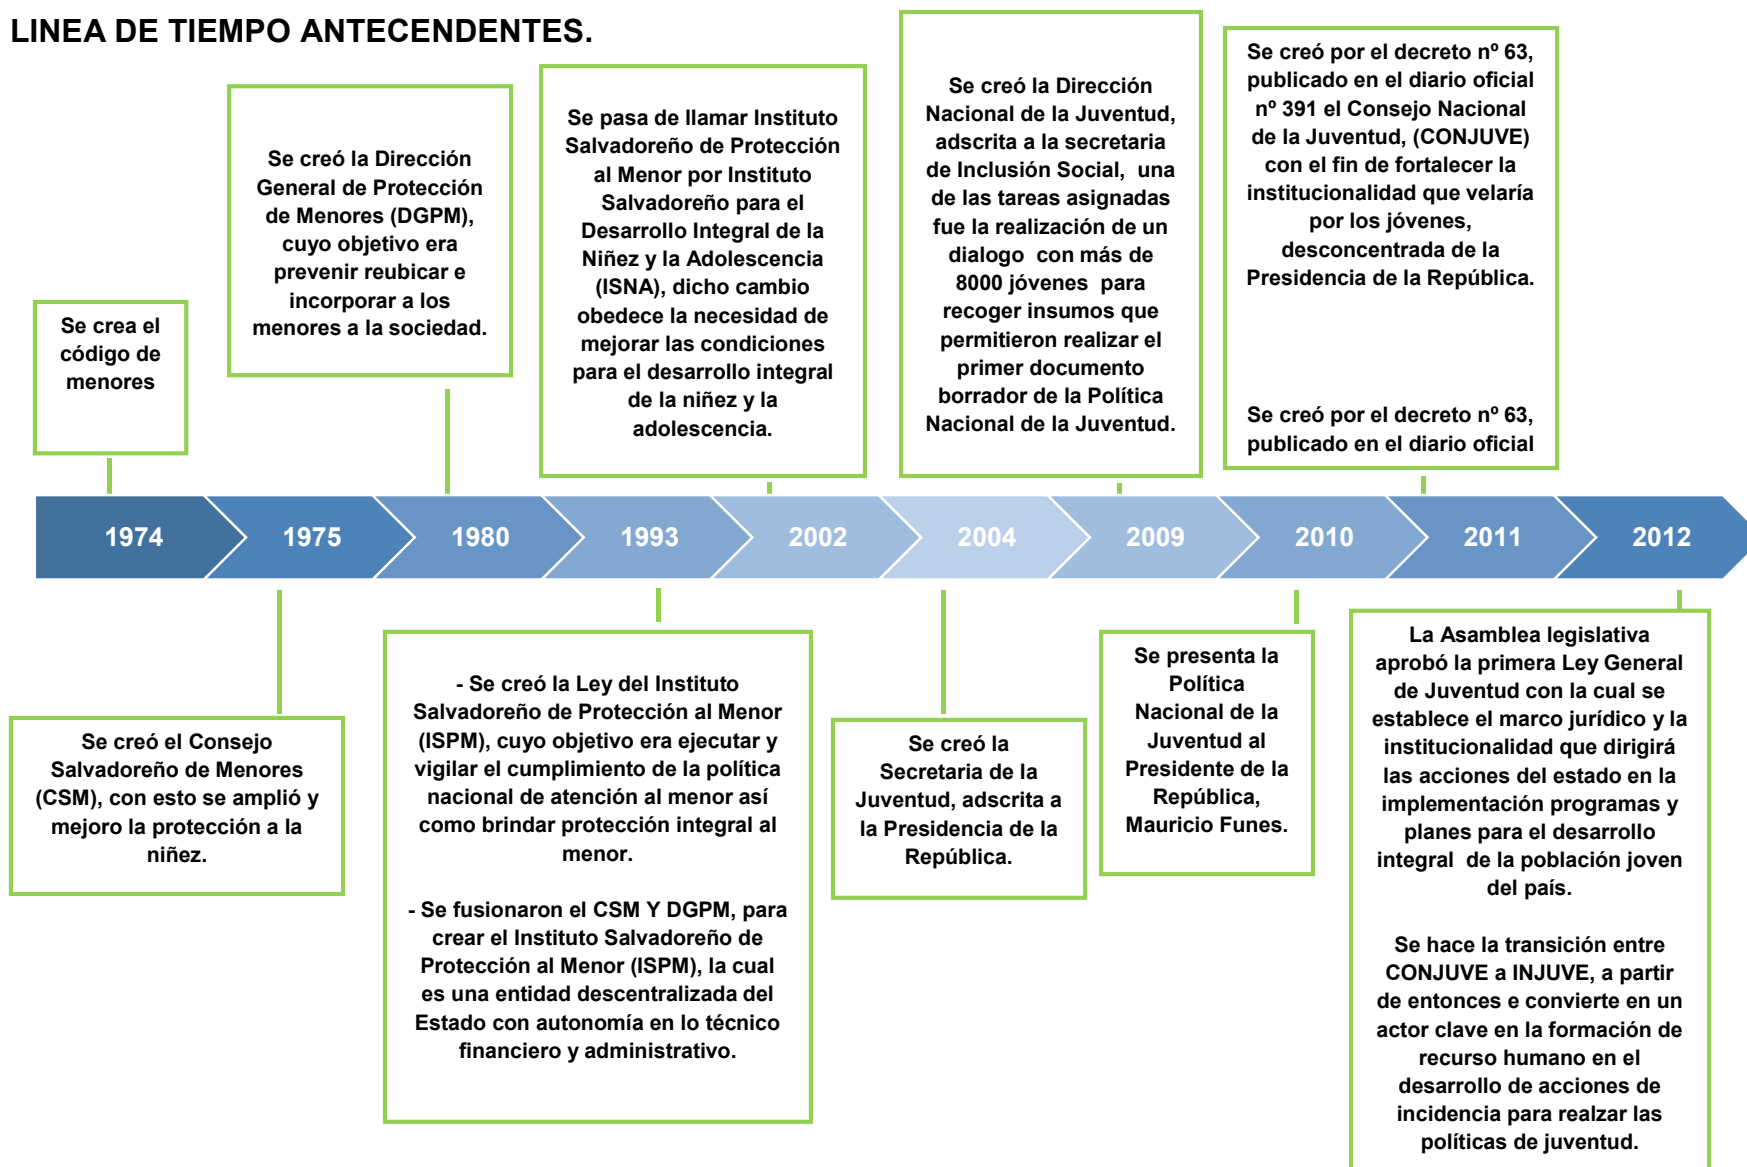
LINEA DE TIEMPO ANTECENDENTES.

Se crea el código de menores

Se creó la Dirección General de Protección de Menores (DGPM), cuyo objetivo era prevenir reubicar e incorporar a los menores a la sociedad.

Se pasa de llamar Instituto Salvadoreño de Protección al Menor por Instituto Salvadoreño para el Desarrollo Integral de la Niñez y la Adolescencia (ISNA), dicho cambio obedece la necesidad de mejorar las condiciones para el desarrollo integral de la niñez y la adolescencia.

Se creó la Dirección Nacional de la Juventud, adscrita a la secretaria de Inclusión Social, una de las tareas asignadas fue la realización de un dialogo con más de 8000 jóvenes para recoger insumos que permitieron realizar el primer documento borrador de la Política Nacional de la Juventud.

Se creó por el decreto nº 63, publicado en el diario oficial nº 391 el Consejo Nacional de la Juventud, (CONJUVE) con el fin de fortalecer la institucionalidad que velaría por los jóvenes, desconcentrada de la Presidencia de la República.

Se creó por el decreto nº 63, publicado en el diario oficial

1974 1975 1980 1993 2002 2004 2009 2010 2011 2012

Se creó el Consejo Salvadoreño de Menores (CSM), con esto se amplió y mejoro la protección a la niñez.

- Se creó la Ley del Instituto Salvadoreño de Protección al Menor (ISPM), cuyo objetivo era ejecutar y vigilar el cumplimiento de la política nacional de atención al menor así como brindar protección integral al menor.

- Se fusionaron el CSM Y DGPM, para crear el Instituto Salvadoreño de Protección al Menor (ISPM), la cual es una entidad descentralizada del Estado con autonomía en lo técnico financiero y administrativo.

Se creó la Secretaria de la Juventud, adscrita a la Presidencia de la República.

Se presenta la Política Nacional de la Juventud al Presidente de la República, Mauricio Funes.

La Asamblea legislativa aprobó la primera Ley General de Juventud con la cual se establece el marco jurídico y la institucionalidad que dirigirá las acciones del estado en la implementación programas y planes para el desarrollo integral de la población joven del país.

Se hace la transición entre CONJUVE a INJUVE, a partir de entonces e convierte en un actor clave en la formación de recurso humano en el desarrollo de acciones de incidencia para realzar las políticas de juventud.